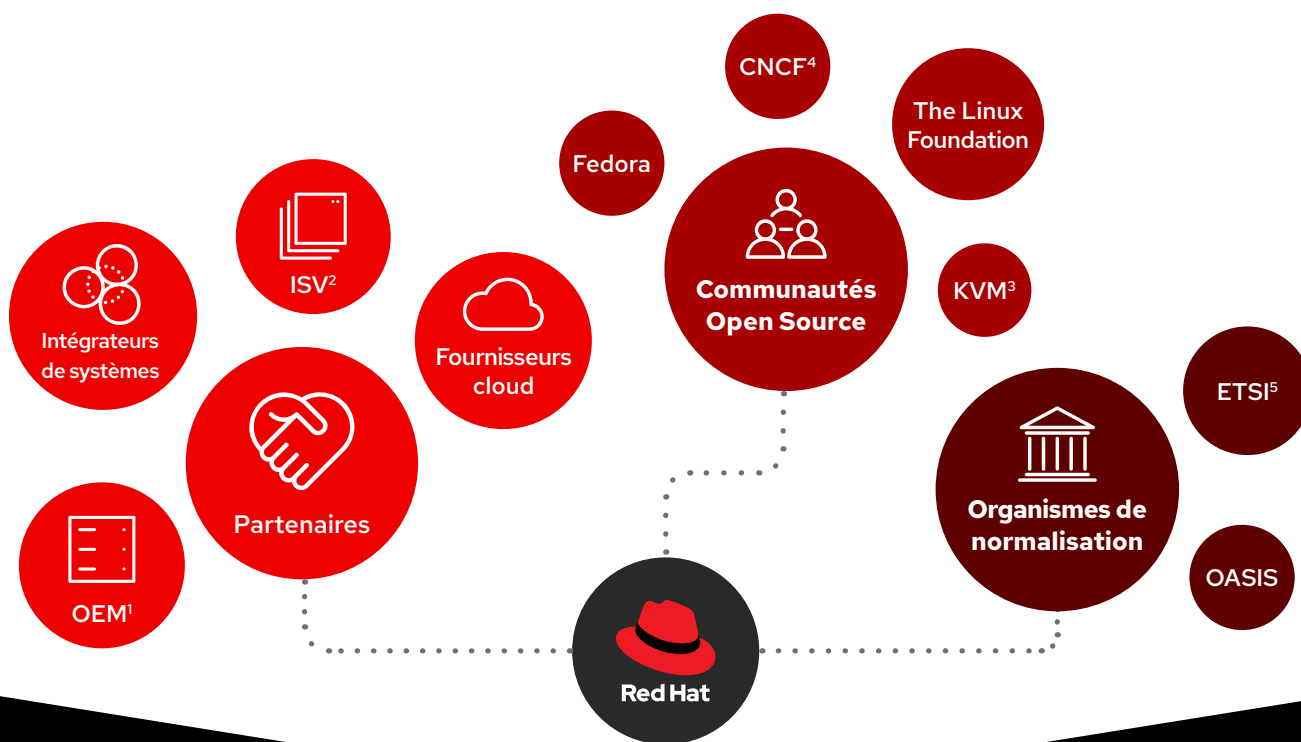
CNCF$^4$

The Linux Foundation

Fedora

Communautés Open Source

KVM$^3$

ISV$^2$

Intégrateurs de systèmes

Fournisseurs cloud

ETSI$^5$

Partenaires

Organismes de normalisation

OEM$^1$

OASIS

Red Hat